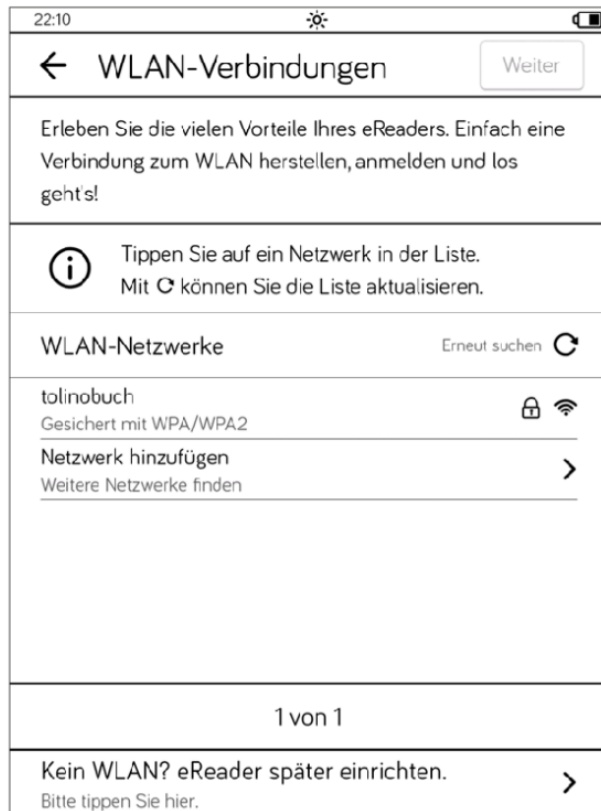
22:10

← WLAN-Verbindungen

Weiter

Erleben Sie die vielen Vorteile Ihres eReaders. Einfach eine Verbindung zum WLAN herstellen, anmelden und los geht's!

Tippen Sie auf ein Netzwerk in der Liste.
Mit C können Sie die Liste aktualisieren.

WLAN-Netzwerke

Erneut suchen

tolinobuch
Gesichert mit WPA/WPA2

Netzwerk hinzufügen
Weitere Netzwerke finden

1 von 1

Kein WLAN? eReader später einrichten.
Bitte tippen Sie hier.